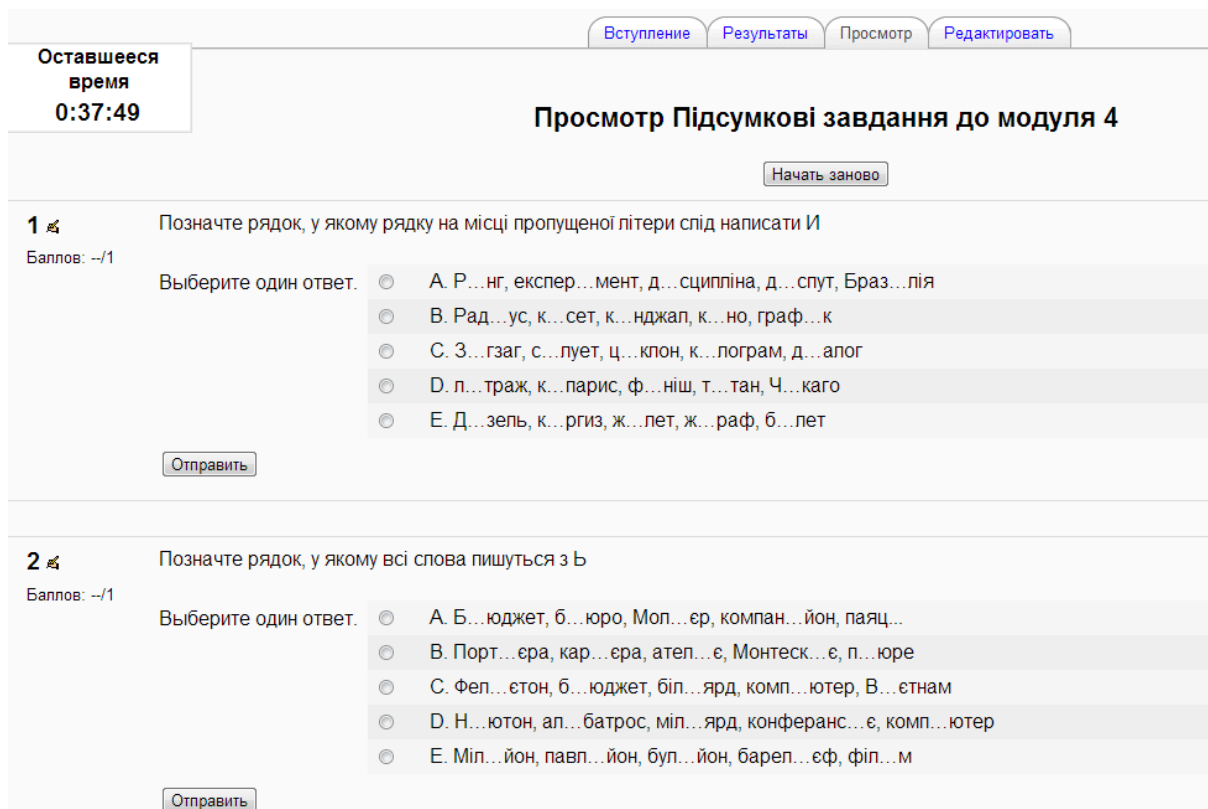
Вступление | Результаты | Просмотр | Редактировать

Оставшееся время
0:37:49

Просмотр Підсумкові завдання до модуля 4

Начать заново

1
Баллов: --/1

Позначте рядок, у якому рядку на місці пропущеної літери слід написати И

Выберите один ответ.
A. Р…нг, експер…мент, д…сципліна, д…спут, Браз…лія
B. Рад…ус, к…сет, к…нджал, к…но, граф…к
C. З…гзаг, с…пует, ц…клон, к…лограм, д…алог
D. п…траж, к…парис, ф…ніш, т…тан, Ч…каго
E. Д…зель, к…ргиз, ж…лет, ж…раф, б…лет

Отправить

2
Баллов: --/1

Позначте рядок, у якому всі слова пишуться з Ь

Выберите один ответ.
A. Б…юджет, б…юро, Мол…єр, компан…йон, паяц...
B. Порт…єра, кар…єра, ател…є, Монтеск…є, п…юре
C. Фел…єтон, б…юджет, біл…ярд, комп…ютер, В…єтнам
D. Н…ютон, ал…батрос, міл…ярд, конферанс…є, комп…ютер
E. Міл…йон, павл…йон, бул…йон, барел…єф, філ…м

Отправить